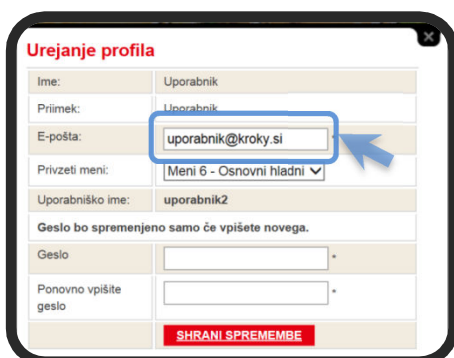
Urejanje profila

| Ime: | Uporabnik |
|---|---|
| Priimek: | Uporabnik |
| E-pošta: | uporabnik@kroky.si |
| Privzeti meni: | Meni 6 - Osnovni hladni |
| Uporabniško ime: | uporabnik2 |
| Geslo bo spremenjeno samo če vpišete novega. | |
| Geslo | * |
| Ponovno vpišite geslo | * |

SHRANI SPREMEMBE